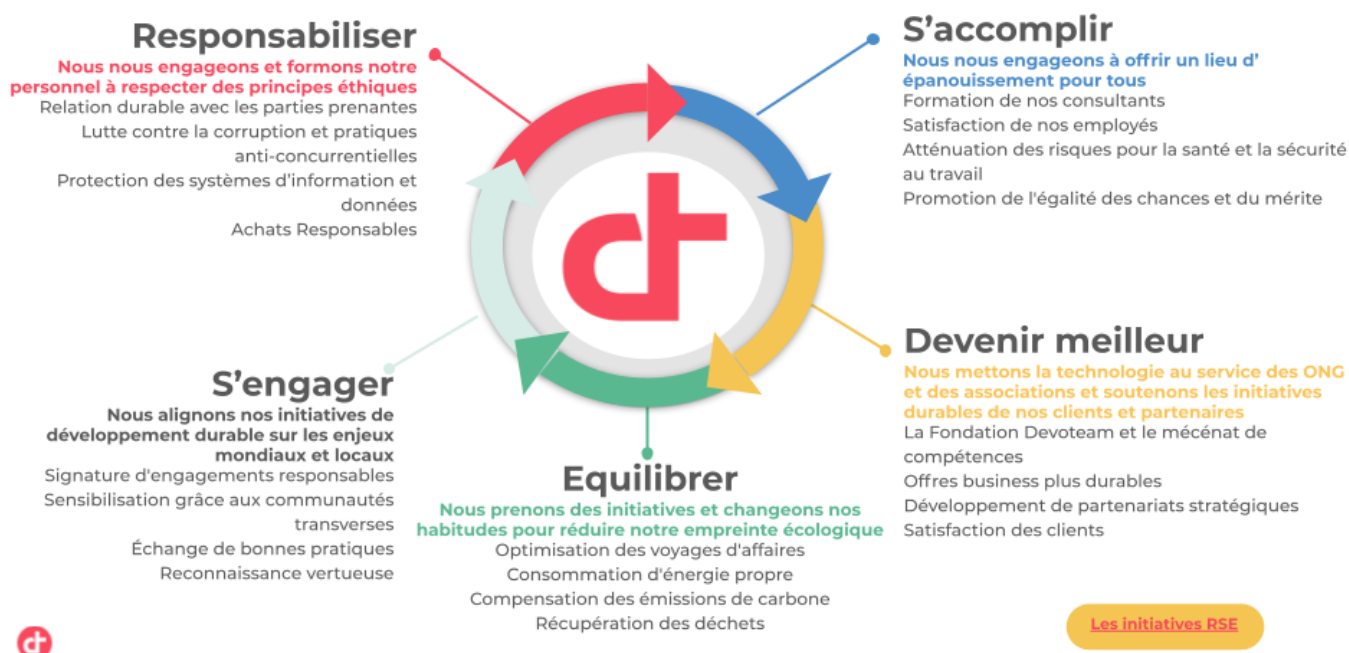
Responsabiliser

Nous nous engageons et formons notre personnel à respecter des principes éthiques

Relation durable avec les parties prenantes

Lutte contre la corruption et pratiques anti-concurrentielles

Protection des systèmes d'information et données

Achats Responsables

S'accomplir

Nous nous engageons à offrir un lieu d' épanouissement pour tous

Formation de nos consultants

Satisfaction de nos employés

Atténuation des risques pour la santé et la sécurité au travail

Promotion de l'égalité des chances et du mérite

S'engager

Nous alignons nos initiatives de développement durable sur les enjeux mondiaux et locaux

Signature d'engagements responsables

Sensibilisation grâce aux communautés transverses

Échange de bonnes pratiques

Reconnaissance vertueuse

Devenir meilleur

Nous mettons la technologie au service des ONG et des associations et soutenons les initiatives durables de nos clients et partenaires

La Fondation Devoteam et le mécénat de compétences

Offres business plus durables

Développement de partenariats stratégiques

Satisfaction des clients

Equilibrer

Nous prenons des initiatives et changeons nos habitudes pour réduire notre empreinte écologique

Optimisation des voyages d'affaires

Consommation d'énergie propre

Compensation des émissions de carbone

Récupération des déchets

Les initiatives RSE